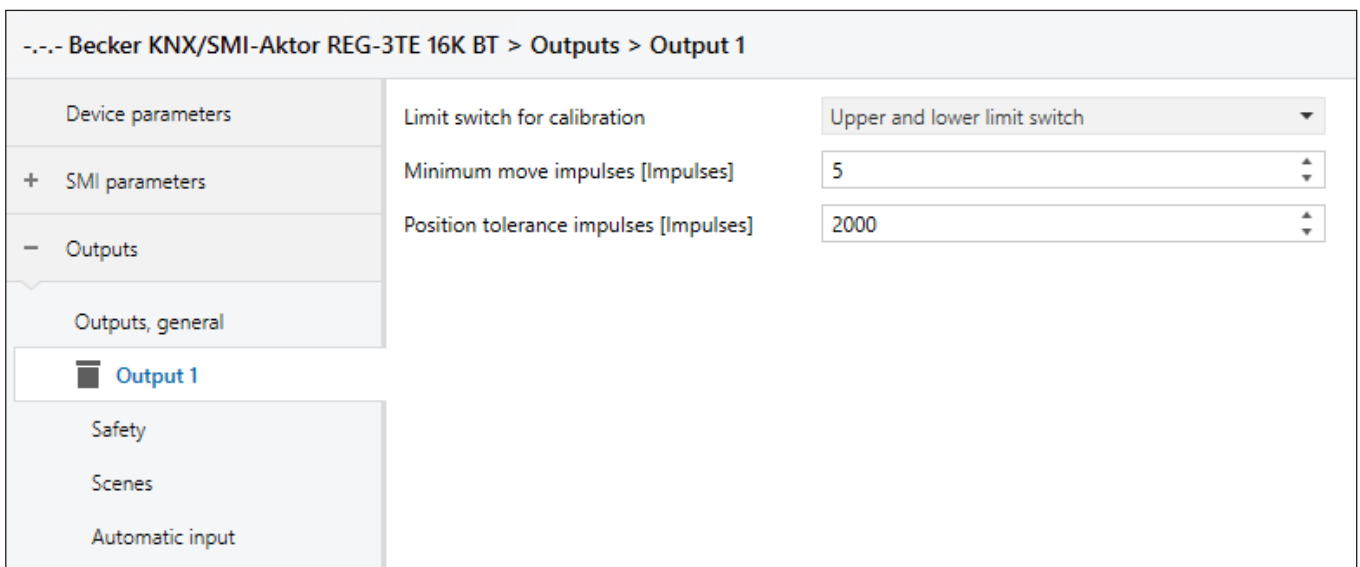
-.-.- Becker KNX/SMI-Aktor REG-3TE 16K BT > Outputs > Output 1

Device parameters

+ SMI parameters

− Outputs

Outputs, general

Output 1

Safety

Scenes

Automatic input

Limit switch for calibration | Upper and lower limit switch

Minimum move impulses [Impulses] | 5

Position tolerance impulses [Impulses] | 2000